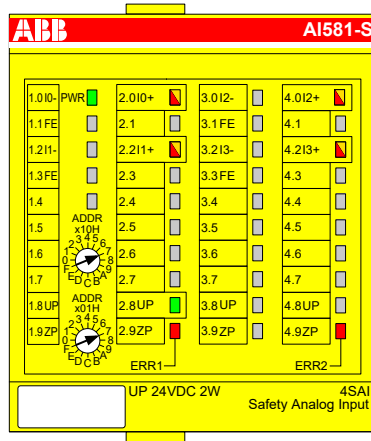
ABB
AI581-S

| 1.0I0- | PWR |
|---|---|
| 1.1 FE | |
| 1.2 I1- | |
| 1.3 FE | |
| 1.4 | |
| 1.5 | |
| 1.6 | |
| 1.7 | |
| 1.8 UP | |
| 1.9 ZP | |

ADDR x10H
ADDR x01H

| 2.0 I0+ |
|---|
| 2.1 |
| 2.2 I1+ |
| 2.3 |
| 2.4 |
| 2.5 |
| 2.6 |
| 2.7 |
| 2.8 UP |
| 2.9 ZP |

ERR1

| 3.0 I2- |
|---|
| 3.1 FE |
| 3.2 I3- |
| 3.3 FE |
| 3.4 |
| 3.5 |
| 3.6 |
| 3.7 |
| 3.8 UP |
| 3.9 ZP |

| 4.0 I2+ |
|---|
| 4.1 |
| 4.2 I3+ |
| 4.3 |
| 4.4 |
| 4.5 |
| 4.6 |
| 4.7 |
| 4.8 UP |
| 4.9 ZP |

ERR2

UP 24VDC 2W
4SAI
Safety Analog Input